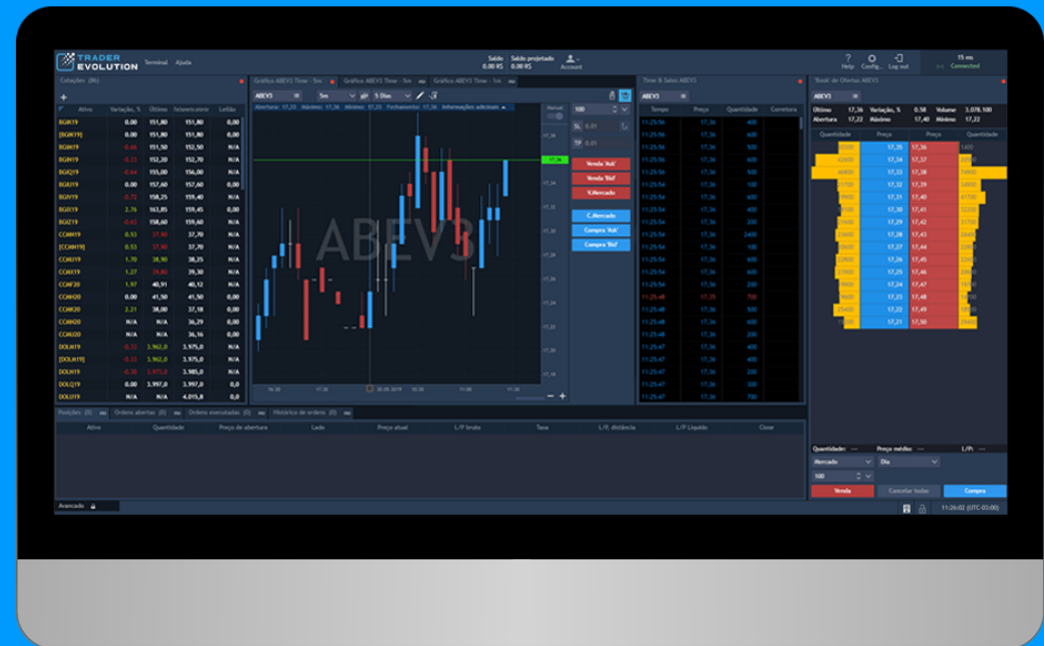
TRADER EVOLUTION Terminal Ajuda

Saldo 0.00 R$ Saldo projetado 0.00 R$ Account

Help Config... Log out 15 ms Connected

Cotações (86)

| Ativo | Variação, % | Último | Fechamento | Leilão |
|---|---|---|---|---|
| BGIH19 | 0.00 | 151,80 | 151,80 | 0,00 |
| [BGIH19] | 0.00 | 151,80 | 151,80 | 0,00 |
| BGIK19 | -0.46 | 151,50 | 152,50 | N/A |
| BGIM19 | -0.13 | 152,20 | 152,70 | N/A |
| BGIQ19 | -0.64 | 155,00 | 156,00 | N/A |
| BGIU19 | 0.00 | 157,60 | 157,60 | 0,00 |
| BGIV19 | -0.72 | 158,25 | 159,40 | N/A |
| BGIX19 | 2.76 | 163,85 | 159,45 | 0,00 |
| BGIZ19 | -0.63 | 158,60 | 159,60 | N/A |
| CCMH19 | 0.93 | 37,90 | 37,70 | N/A |
| [CCMH19] | 0.93 | 37,90 | 37,70 | N/A |
| CCMU19 | 1.70 | 38,90 | 38,25 | N/A |
| CCMX19 | 1.27 | 39,80 | 39,30 | N/A |
| CCMF20 | 1.97 | 40,91 | 40,12 | N/A |
| CCMH20 | 0.00 | 41,50 | 41,50 | 0,00 |
| CCMK20 | 2.21 | 38,00 | 37,18 | 0,00 |
| CCMQ20 | N/A | N/A | 36,29 | 0,00 |
| CCMU20 | N/A | N/A | 36,16 | 0,00 |
| DOLH19 | -0.33 | 3.962,0 | 3.975,0 | N/A |
| [DOLH19] | -0.33 | 3.962,0 | 3.975,0 | N/A |
| DOLJ19 | -0.30 | 3.973,0 | 3.985,0 | N/A |
| DOLQ19 | 0.00 | 3.997,0 | 3.997,0 | 0,0 |
| DOLU19 | N/A | N/A | 4.015,8 | 0,0 |

Gráfico ABEV3 Time - 5m | Gráfico ABEV3 Time - 5m | Gráfico ABEV3 Time - 1m

ABEV3 5m 5 Dias

Abertura: 17,33 Máximo: 17,36 Mínimo: 17,33 Fechamento: 17,36 Informações adicionais

ABEV3

Manual 100

SL 0,01 TP 0,01

Venda 'Ask' Venda 'Bid' V.Mercado C.Mercado Compra 'Ask' Compra 'Bid'

16:30 17:30 30.05.2019 10:30 11:00 11:30

Time & Sales ABEV3

ABEV3

| Tempo | Preço | Quantidade | Corretora |
|---|---|---|---|
| 11:25:56 | 17,36 | 400 | |
| 11:25:56 | 17,36 | 600 | |
| 11:25:56 | 17,36 | 500 | |
| 11:25:56 | 17,36 | 400 | |
| 11:25:56 | 17,36 | 500 | |
| 11:25:54 | 17,36 | 100 | |
| 11:25:54 | 17,36 | 400 | |
| 11:25:54 | 17,36 | 200 | |
| 11:25:54 | 17,36 | 2400 | |
| 11:25:54 | 17,36 | 100 | |
| 11:25:54 | 17,36 | 600 | |
| 11:25:54 | 17,36 | 600 | |
| 11:25:54 | 17,36 | 200 | |
| 11:25:54 | 17,36 | 100 | |
| 11:25:48 | 17,35 | 700 | |
| 11:25:48 | 17,36 | 500 | |
| 11:25:48 | 17,36 | 200 | |
| 11:25:48 | 17,36 | 100 | |
| 11:25:47 | 17,36 | 400 | |
| 11:25:47 | 17,36 | 400 | |
| 11:25:47 | 17,36 | 300 | |
| 11:25:47 | 17,36 | 700 | |

'Book' de Ofertas ABEV3

ABEV3

Último 17,36 Variação, % 0.58 Volume 3.078.100
Abertura 17,22 Máximo 17,40 Mínimo 17,22

| Quantidade | Preço | Preço | Quantidade |
|---|---|---|---|
| | 17,35 | 17,36 | 1400 |
| 62600 | 17,34 | 17,37 | |
| 46800 | 17,33 | 17,38 | 74900 |
| | 17,32 | 17,39 | 34900 |
| | 17,31 | 17,40 | 61700 |
| | 17,30 | 17,41 | |
| | 17,29 | 17,42 | |
| | 17,28 | 17,43 | |
| | 17,27 | 17,44 | |
| | 17,26 | 17,45 | |
| | 17,25 | 17,46 | |
| | 17,24 | 17,47 | |
| | 17,23 | 17,48 | |
| | 17,22 | 17,49 | |
| | 17,21 | 17,50 | |

Posições (0) Ordens abertas (0) Ordens executadas (0) Histórico de ordens (0)

Ativo Quantidade Preço de abertura Lado Preço atual L/P bruto Taxa L/P, distância L/P Líquido Close

Quantidade: — Preço médio: — L/P: —

Mercado Dia

100

Venda Cancelar todas Compra

Avançado

11:26:02 (UTC-03:00)